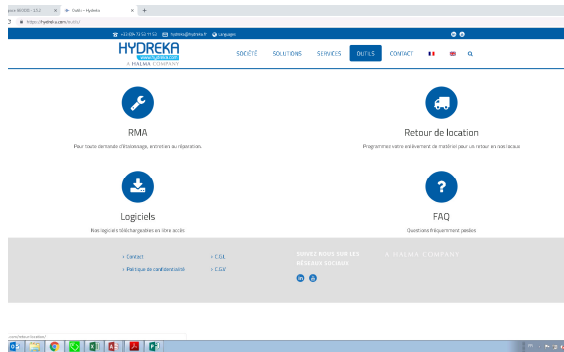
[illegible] Outils – Hydreka

https://hydreka.com/outils/

+33 (0)4 72 53 11 53 hydreka@hydreka.fr Language

HYDREKA
www.hydreka.com
A HALMA COMPANY

SOCIÉTÉ SOLUTIONS SERVICES OUTILS CONTACT

RMA

Pour toute demande d'étalonnage, entretien ou réparation.

Retour de location

Programmez votre enlèvement de matériel pour un retour en nos locaux

Logiciels

Nos logiciels téléchargeables en libre accès

FAQ

Questions fréquemment posées

› Contact

› Politique de confidentialité

› CGL

› CGV

SUIVEZ-NOUS SUR LES RÉSEAUX SOCIAUX

A HALMA COMPANY